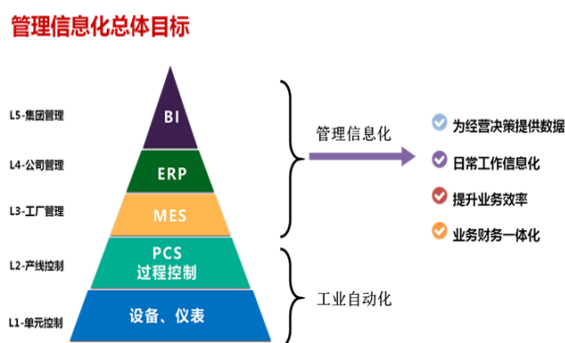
管理信息化总体目标

L5-集团管理
L4-公司管理
L3-工厂管理
L2-产线控制
L1-单元控制

BI
ERP
MES
PCS
过程控制
设备、仪表

管理信息化
工业自动化

为经营决策提供数据
日常工作信息化
提升业务效率
业务财务一体化